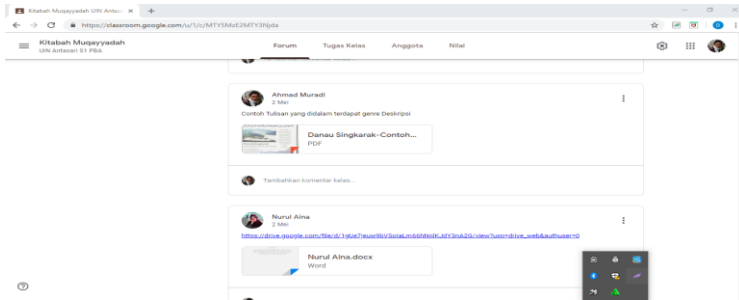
Kitabah Muqayyadah UIN Antas ×

https://classroom.google.com/u/1/c/MTY5MzE2MTY3Njda

Kitabah Muqayyadah
UIN Antasari S1 PBA

Forum Tugas Kelas Anggota Nilai

Ahmad Muradi
2 Mei

Contoh Tulisan yang didalam terdapat genre Deskripsi

Danau Singkarak-Contoh...
PDF

Tambahkan komentar kelas...

Nurul Aina
2 Mei

https://drive.google.com/file/d/1gUe7jeuw9bVSoraLm6bNedKJdY3nA2G/view?usp=drive_web&authuser=0

Nurul Aina.docx
Word